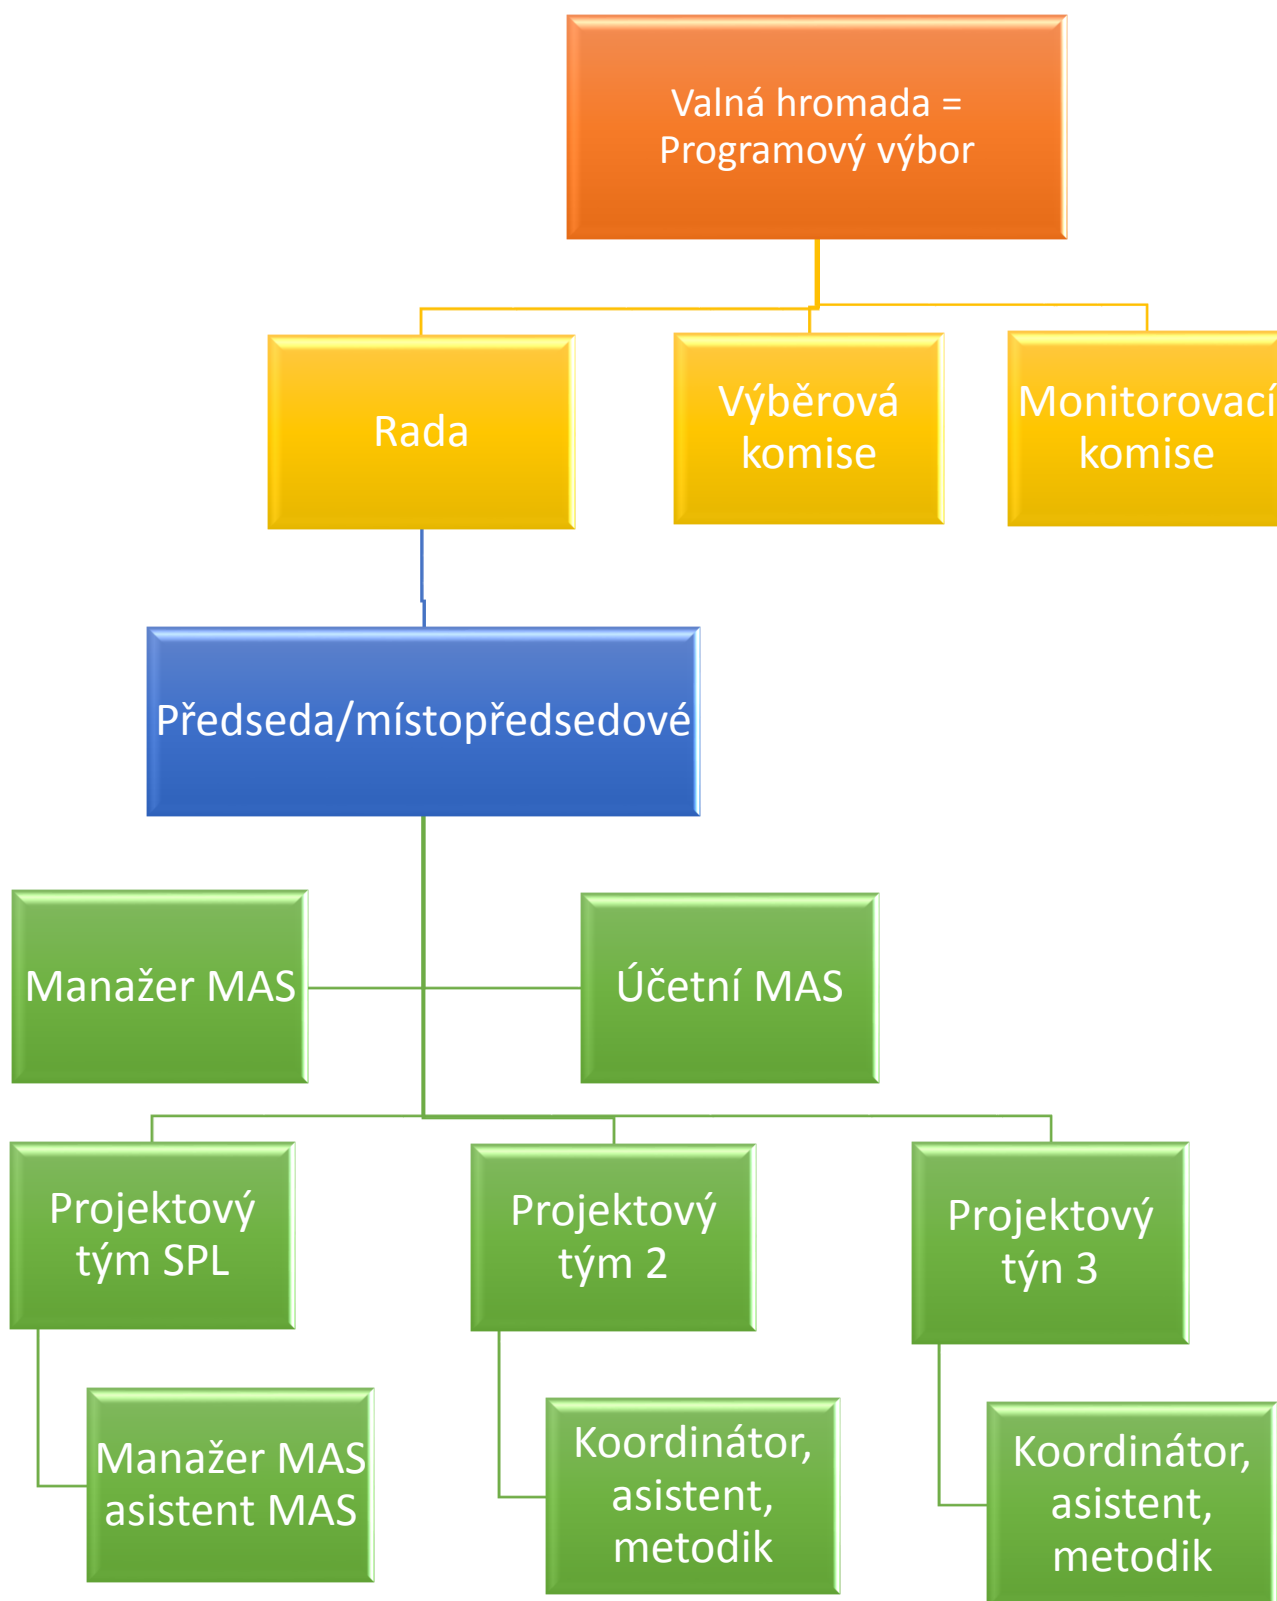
Valná hromada = Programový výbor

Rada

Výběrová komise

Monitorovací komise

Předseda/místopředsedové

Manažer MAS

Účetní MAS

Projektový tým SPL

Projektový tým 2

Projektový týn 3

Manažer MAS asistent MAS

Koordinátor, asistent, metodik

Koordinátor, asistent, metodik